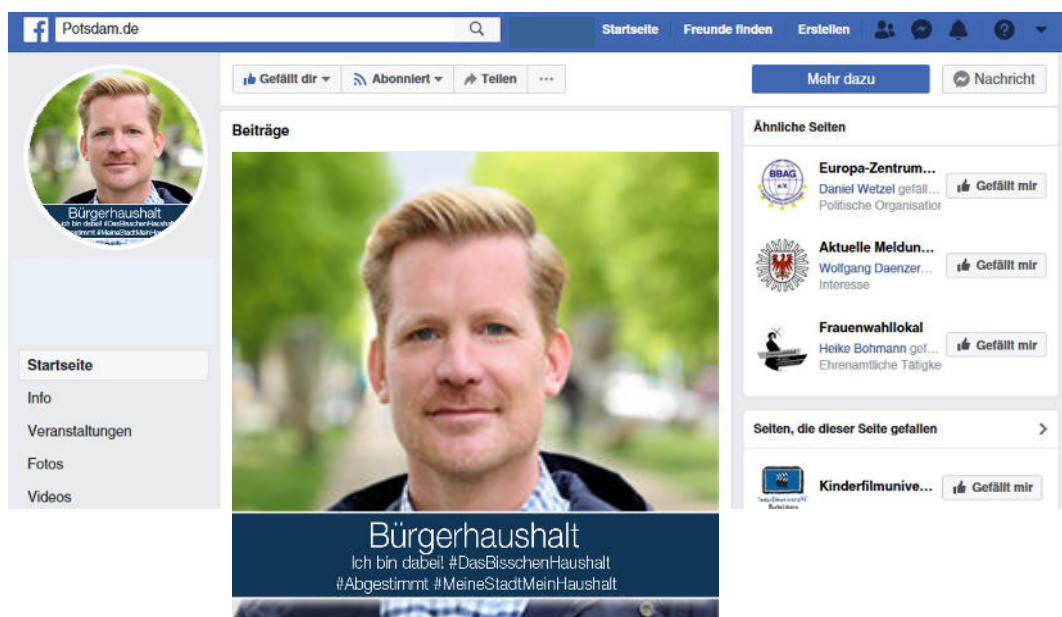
Potsdam.de

Startseite Freunde finden Erstellen

Bürgerhaushalt
Ich bin dabei! #DasBisschenHaushalt #Abgestimmt #MeineStadtMeinHaushalt

Gefällt dir Abonniert Teilen ···

Mehr dazu Nachricht

Startseite
Info
Veranstaltungen
Fotos
Videos

Beiträge

Bürgerhaushalt
Ich bin dabei! #DasBisschenHaushalt
#Abgestimmt #MeineStadtMeinHaushalt

Ähnliche Seiten

BBAG e.V.
Europa-Zentrum...
Daniel Wetzel gefäll...
Politische Organisation
Gefällt mir

Aktuelle Meldun...
Wolfgang Daenzer...
Interesse
Gefällt mir

Frauenwahllokal
Heike Bohmann gef...
Ehrenamtliche Tätigke
Gefällt mir

Seiten, die dieser Seite gefallen

Kinderfilmunive...
Gefällt mir